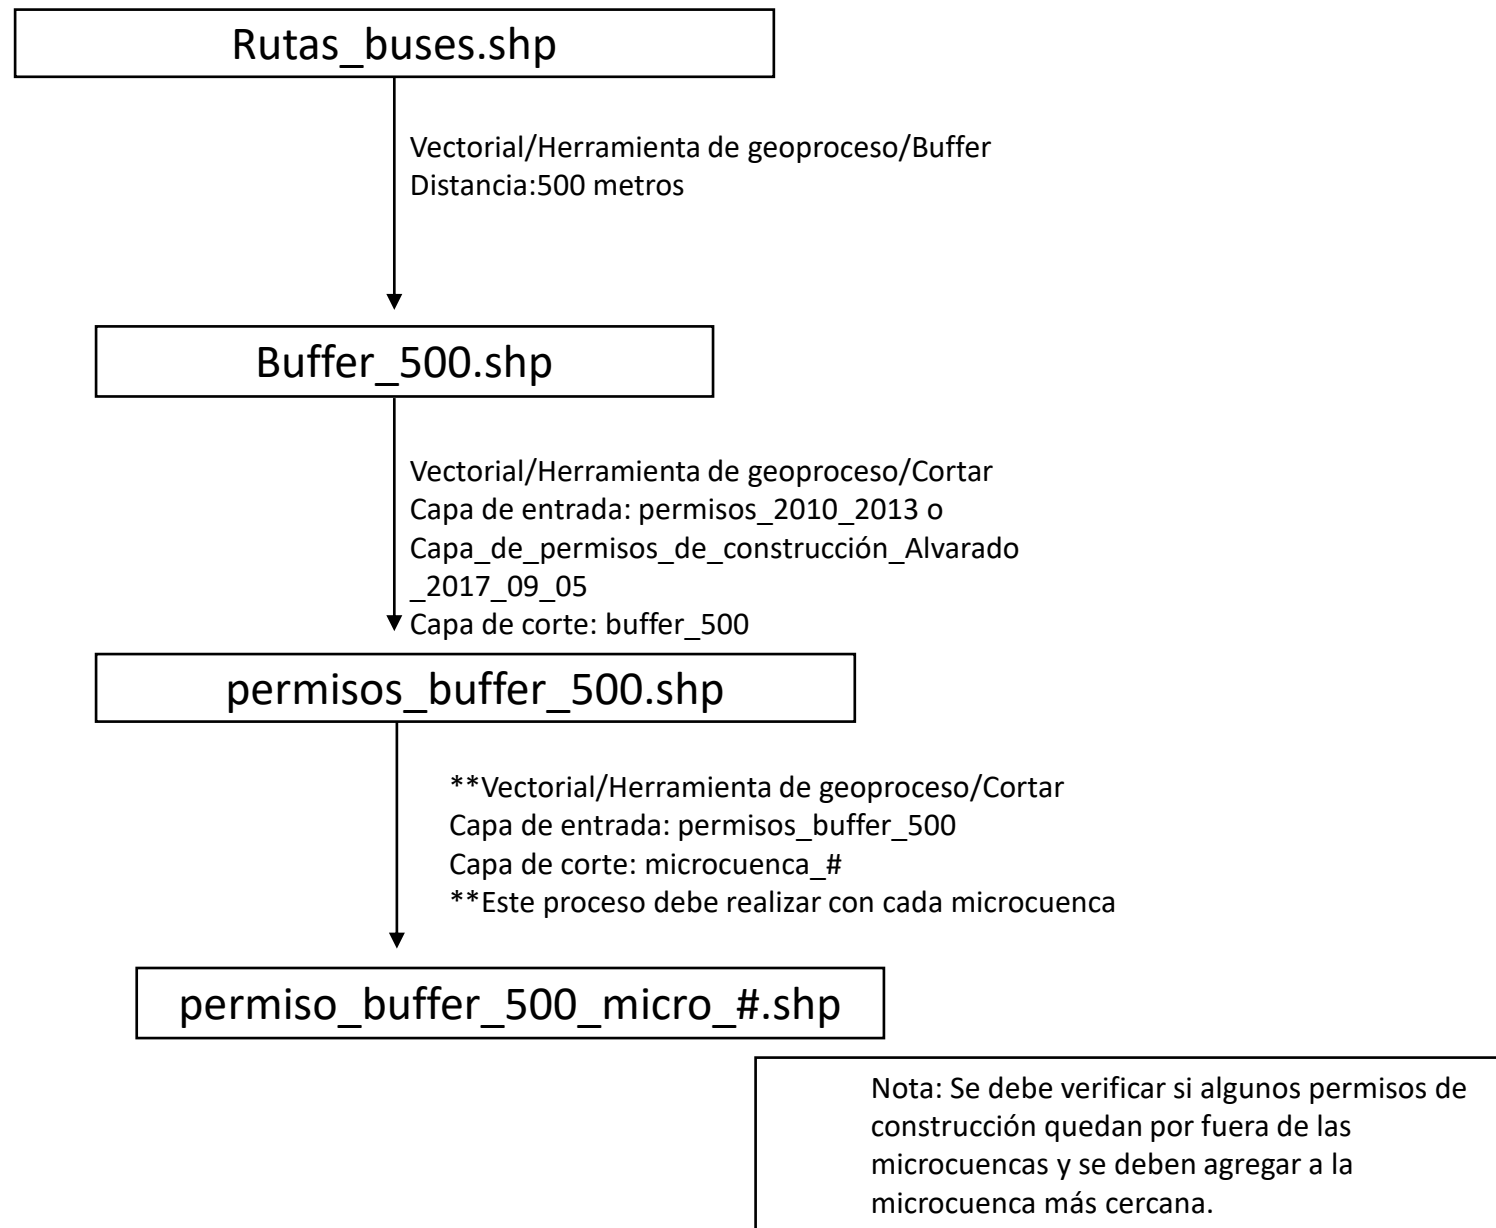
Rutas_buses.shp

Vectorial/Herramienta de geoproceso/Buffer
Distancia:500 metros

Buffer_500.shp

Vectorial/Herramienta de geoproceso/Cortar
Capa de entrada: permisos_2010_2013 o Capa_de_permisos_de_construcción_Alvarado _2017_09_05
Capa de corte: buffer_500

permisos_buffer_500.shp

**Vectorial/Herramienta de geoproceso/Cortar
Capa de entrada: permisos_buffer_500
Capa de corte: microcuenca_#
**Este proceso debe realizar con cada microcuenca

permiso_buffer_500_micro_#.shp

Nota: Se debe verificar si algunos permisos de construcción quedan por fuera de las microcuencas y se deben agregar a la microcuenca más cercana.